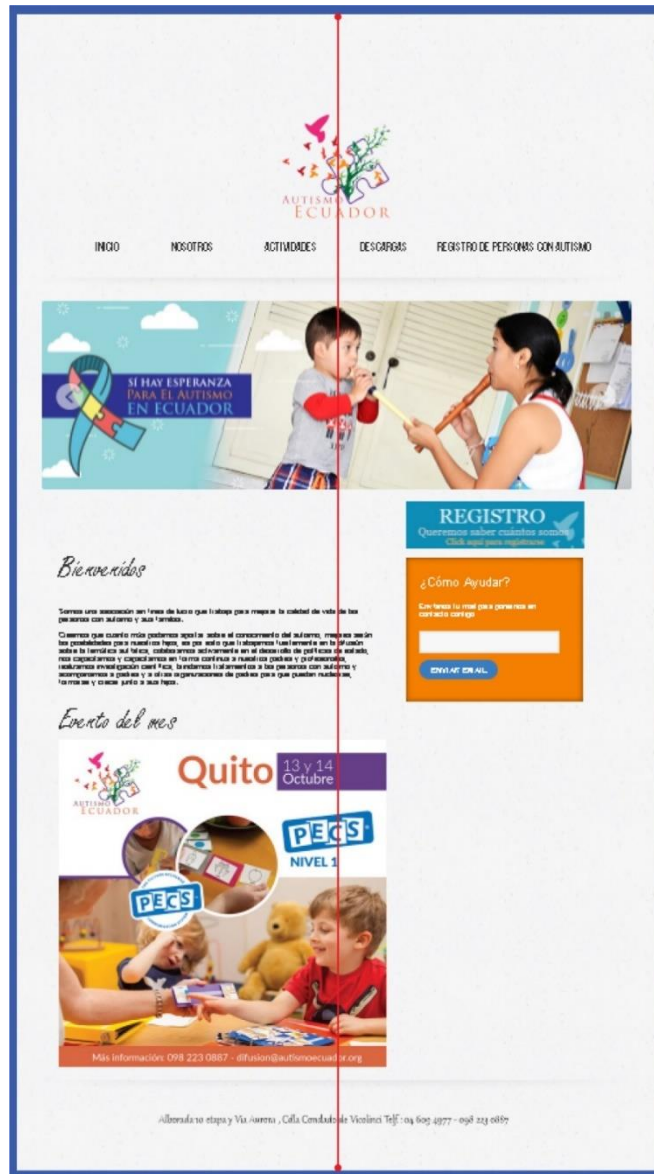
AUTISMO
ECUADOR

INICIO NOSOTROS ACTIVIDADES DESCARGAS REGISTRO DE PERSONAS CON AUTISMO

SI HAY ESPERANZA
PARA EL AUTISMO
EN ECUADOR

REGISTRO
Queremos saber cuántos somos
Click aquí para registrarse

Bienvenidos

Somos una asociación sin fines de lucro que trabaja para mejorar la calidad de vida de las personas con autismo y sus familias.

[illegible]

¿Cómo Ayudar?

Envíanos tu mail para ponernos en contacto contigo

ENVIAR EMAIL

Evento del mes

AUTISMO
ECUADOR

Quito 13 y 14 Octubre

PECS
NIVEL 1

PECS

Más información: 098 223 0887 - difusion@autismoecuador.org

Alborada 10 etapa y Via Aurora , Cdla Condado de Vicolinci Telf : 04 605 4977 - 098 223 0887